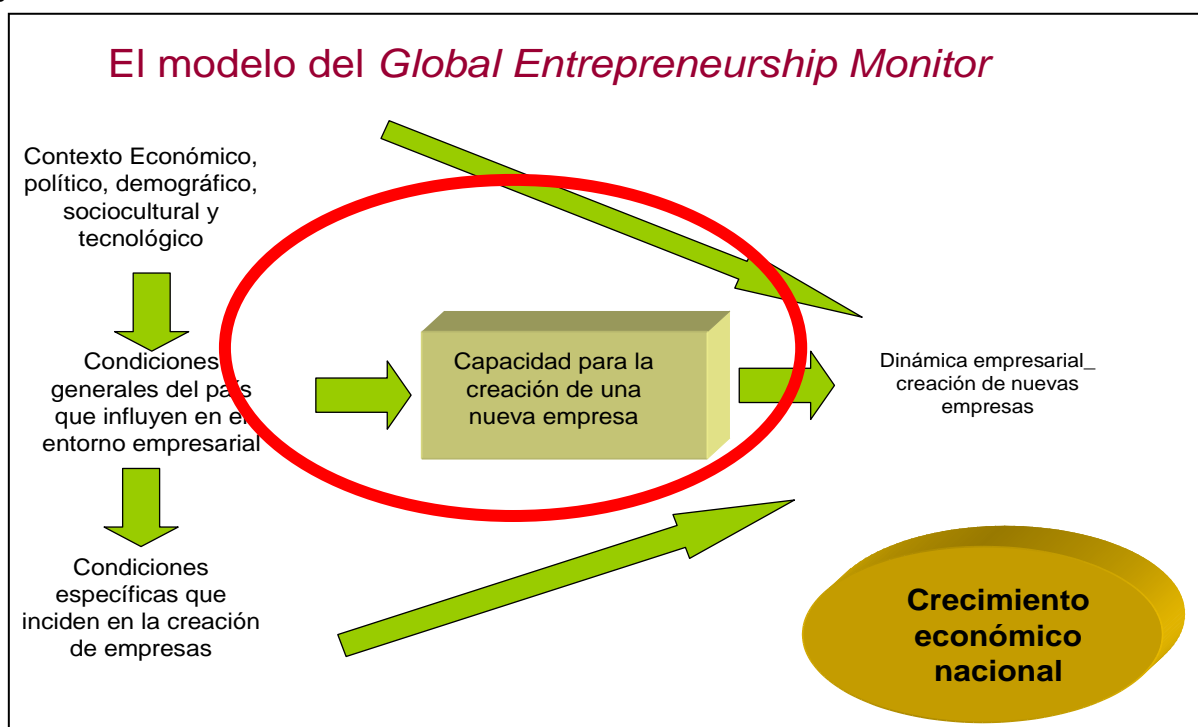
El modelo del *Global Entrepreneurship Monitor*

Contexto Económico, político, demográfico, sociocultural y tecnológico

Condiciones generales del país que influyen en el entorno empresarial

Condiciones específicas que inciden en la creación de empresas

Capacidad para la creación de una nueva empresa

Dinámica empresarial\_ creación de nuevas empresas

Crecimiento económico nacional